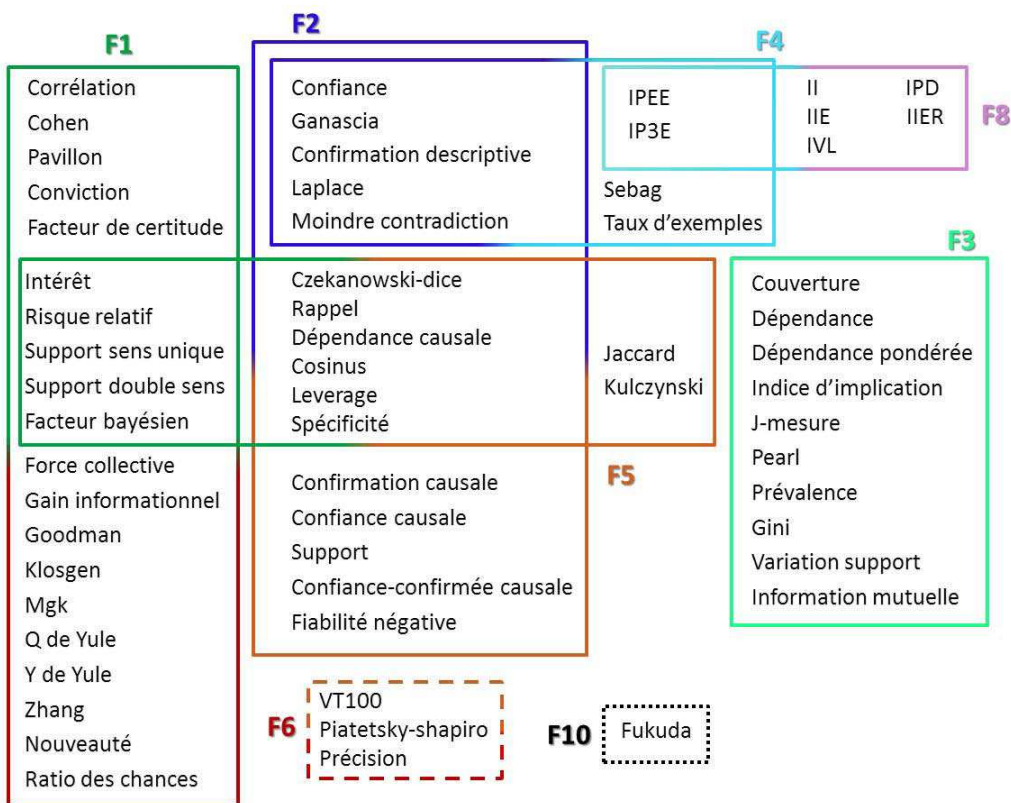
F1

Corrélation
Cohen
Pavillon
Conviction
Facteur de certitude

Intérêt
Risque relatif
Support sens unique
Support double sens
Facteur bayésien

Force collective
Gain informationnel
Goodman
Klosgen
Mgk
Q de Yule
Y de Yule
Zhang
Nouveauté
Ratio des chances

F2

Confiance
Ganascia
Confirmation descriptive
Laplace
Moindre contradiction

Czekanowski-dice
Rappel
Dépendance causale
Cosinus
Leverage
Spécificité

Confirmation causale
Confiance causale
Support
Confiance-confirmée causale
Fiabilité négative

F4

IPEE
IP3E

Sebag
Taux d'exemples

II
IIE
IVL
IPD
IIER

F8

Jaccard
Kulczynski

F5

F3

Couverture
Dépendance
Dépendance pondérée
Indice d'implication
J-mesure
Pearl
Prévalence
Gini
Variation support
Information mutuelle

F6

VT100
Piatetsky-shapiro
Précision

F10

Fukuda